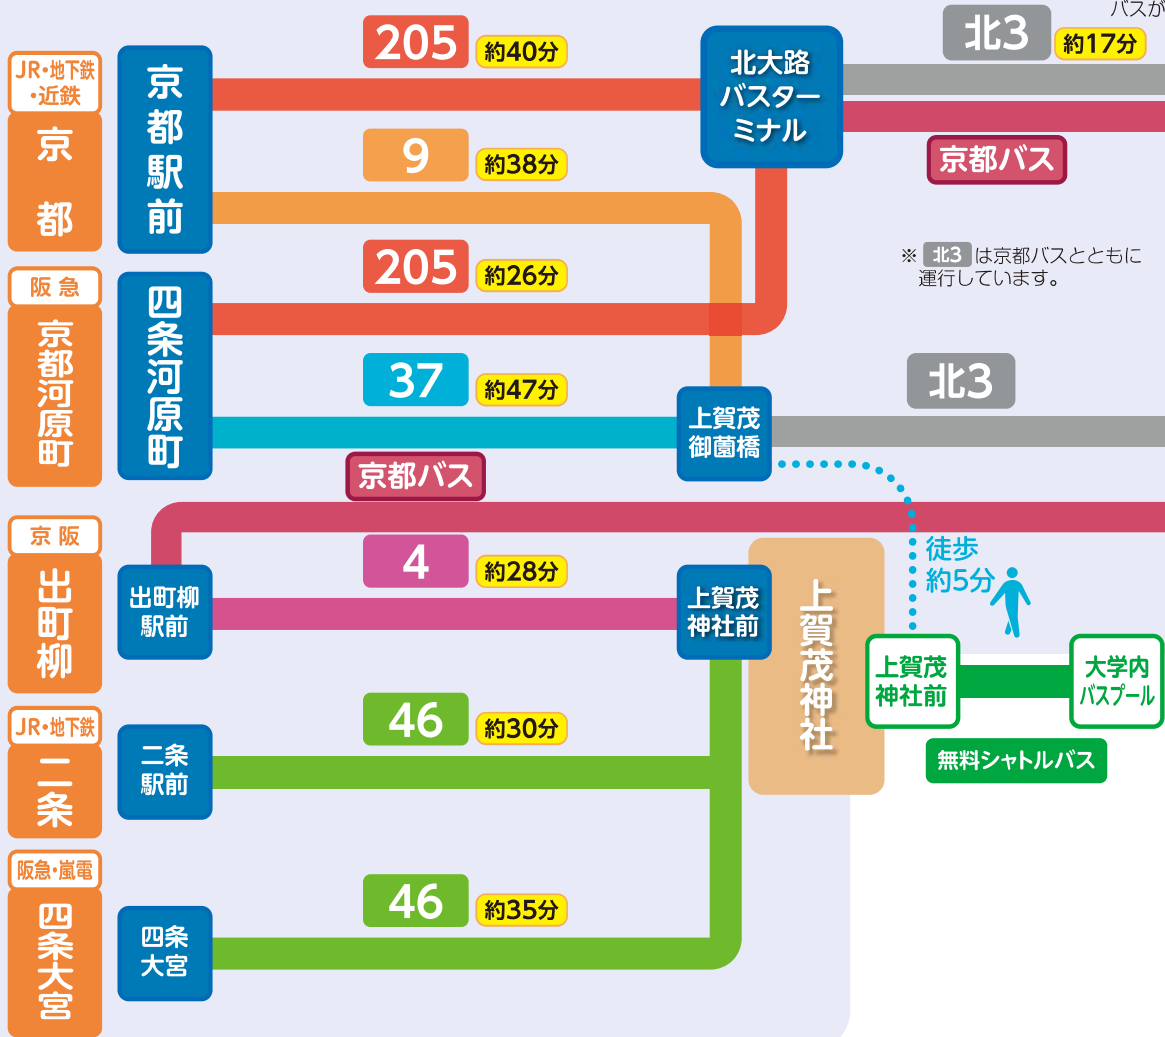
JR・地下鉄・近鉄
京都

京都駅前

205 約40分

9 約38分

205 約26分

北大路バスターミナル

北3 約17分

バスが

京都バス

※ 北3 は京都バスとともに運行しています。

阪急
京都河原町

四条河原町

37 約47分

上賀茂御薗橋

北3

京都バス

京阪
出町柳

出町柳駅前

4 約28分

上賀茂神社前

上賀茂神社

徒歩約5分

上賀茂神社前

大学内バスプール

無料シャトルバス

JR・地下鉄
二条

二条駅前

46 約30分

阪急・嵐電
四条大宮

四条大宮

46 約35分